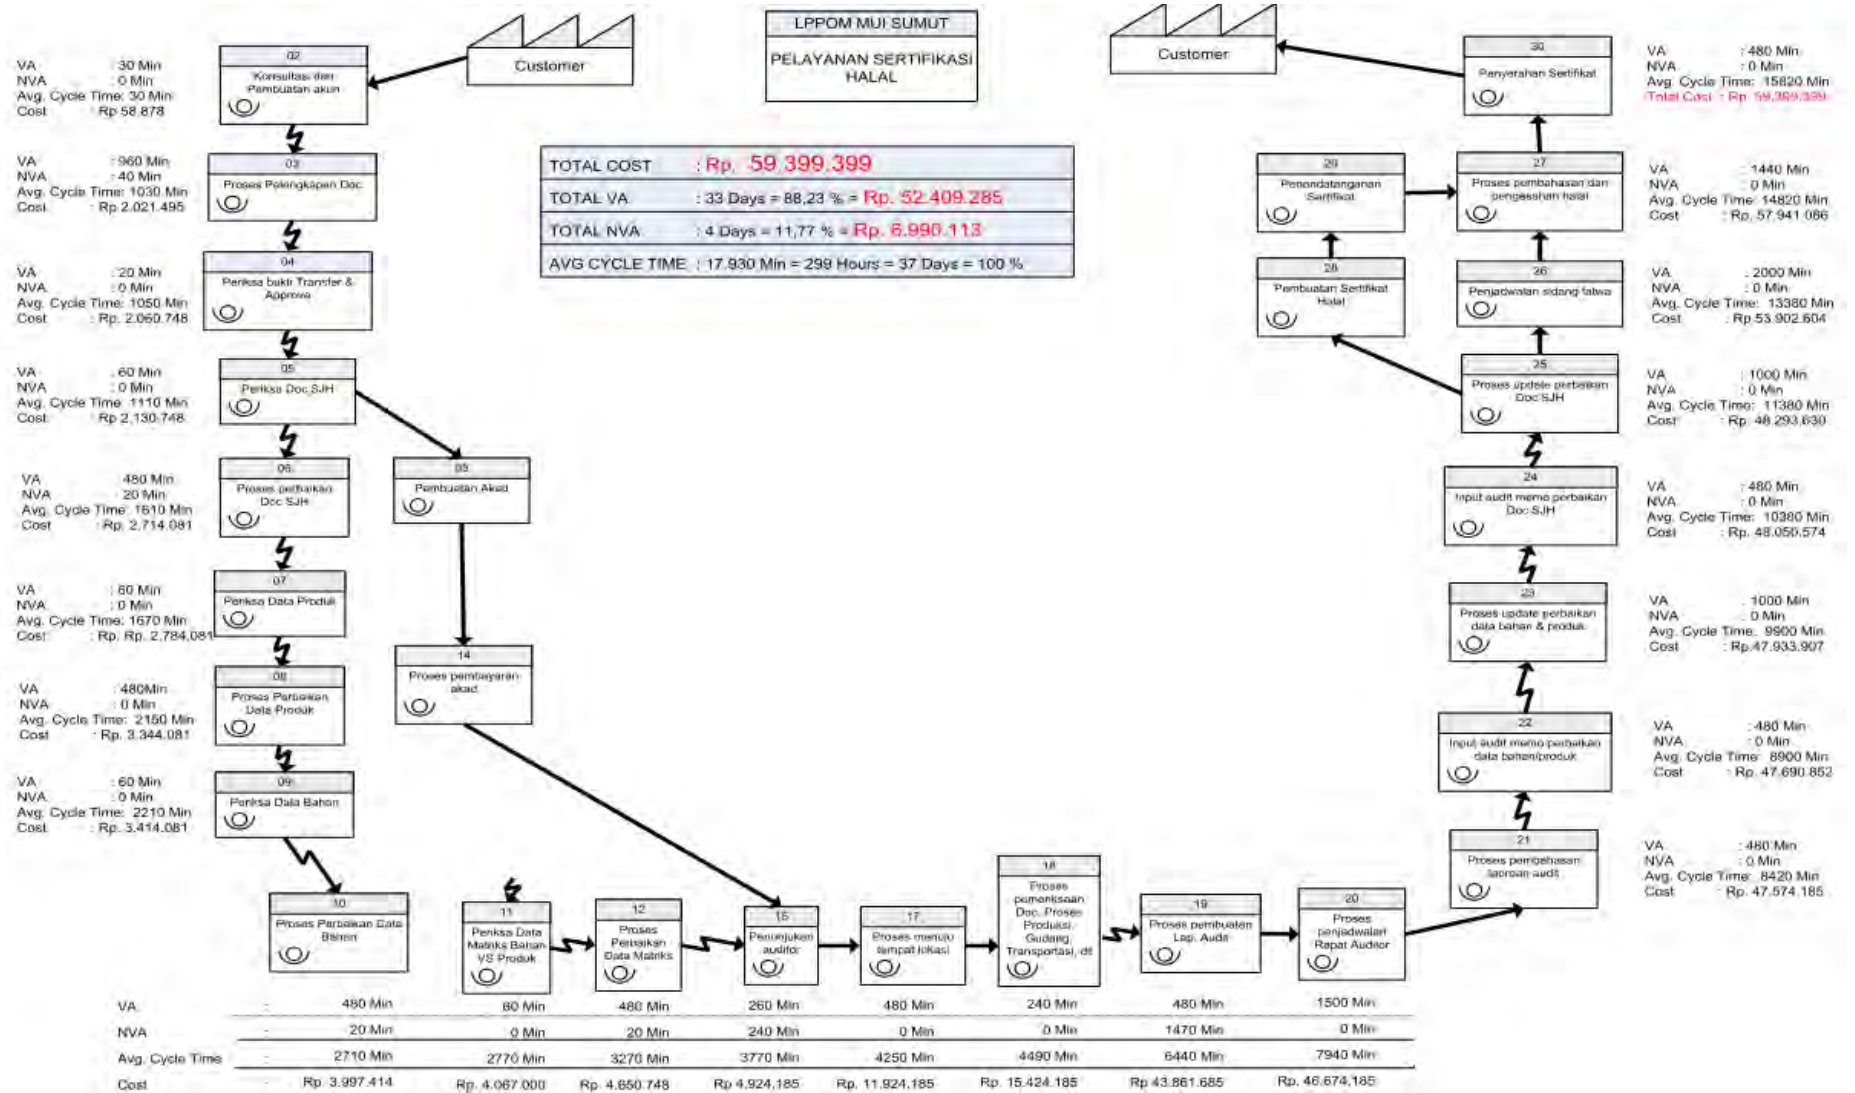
LPPOM MUI SUMUT

PELAYANAN SERTIFIKASI HALAL

Customer

Customer

VA : 30 Min
NVA : 0 Min
Avg. Cycle Time: 30 Min
Cost : Rp 58.878

02
Konsultasi dan Pembuatan akun

VA : 960 Min
NVA : 40 Min
Avg. Cycle Time: 1030 Min
Cost : Rp 2.021.495

03
Proses Pelengkapan Doc

VA : 20 Min
NVA : 0 Min
Avg. Cycle Time: 1050 Min
Cost : Rp. 2.060.748

04
Periksa bukti Transfer & Approve

VA : 60 Min
NVA : 0 Min
Avg. Cycle Time: 1110 Min
Cost : Rp 2.130.748

05
Periksa Doc SJH

VA : 480 Min
NVA : 20 Min
Avg. Cycle Time: 1610 Min
Cost : Rp. 2.714.081

06
Proses perbaikan Doc SJH

13
Pembuatan Akad

VA : 60 Min
NVA : 0 Min
Avg. Cycle Time: 1670 Min
Cost : Rp. Rp. 2.784.081

07
Periksa Data Produk

VA : 480Min
NVA : 0 Min
Avg. Cycle Time: 2150 Min
Cost : Rp. 3.344.081

08
Proses Perbaikan Data Produk

14
Proses pembayaran akad

VA : 60 Min
NVA : 0 Min
Avg. Cycle Time: 2210 Min
Cost : Rp. 3.414.081

09
Periksa Data Bahan

10
Proses Perbaikan Data Bahan

11
Periksa Data Matriks Bahan VS Produk

12
Proses Perbaikan Data Matriks

15
Penunjukan auditor

17
Proses menuju tempat lokasi

18
Proses pemeriksaan Doc, Proses Produksi, Gudang, Transportasi, dll

19
Proses pembuatan Lap. Audit

20
Proses penjadwalan Rapat Auditor

TOTAL COST : Rp. 59.399.399
TOTAL VA : 33 Days = 88,23 % = Rp. 52.409.285
TOTAL NVA : 4 Days = 11,77 % = Rp. 6.990.113
AVG CYCLE TIME : 17.930 Min = 299 Hours = 37 Days = 100 %

30
Penyerahan Sertifikat

VA : 480 Min
NVA : 0 Min
Avg. Cycle Time: 15820 Min
Total Cost : Rp. 59.399.399

29
Penandatanganan Sertifikat

27
Proses pembahasan dan pengesahan halal

VA : 1440 Min
NVA : 0 Min
Avg. Cycle Time: 14820 Min
Cost : Rp. 57.941.066

28
Pembuatan Sertifikat Halal

26
Penjadwalan sidang fatwa

VA : 2000 Min
NVA : 0 Min
Avg. Cycle Time: 13380 Min
Cost : Rp 53.902.604

25
Proses update perbaikan Doc SJH

VA : 1000 Min
NVA : 0 Min
Avg. Cycle Time: 11380 Min
Cost : Rp. 48.293.630

24
Input audit memo perbaikan Doc SJH

VA : 480 Min
NVA : 0 Min
Avg. Cycle Time: 10380 Min
Cost : Rp. 48.050.574

23
Proses update perbaikan data bahan & produk

VA : 1000 Min
NVA : 0 Min
Avg. Cycle Time: 9900 Min
Cost : Rp.47.933.907

22
Input audit memo perbaikan data bahan/produk

VA : 480 Min
NVA : 0 Min
Avg. Cycle Time: 8900 Min
Cost : Rp. 47.690.852

21
Proses pembahasan laporan audit

VA : 480 Min
NVA : 0 Min
Avg. Cycle Time: 8420 Min
Cost : Rp. 47.574.185

| | | | | | | | | |
|---|---|---|---|---|---|---|---|---|
| VA | : 480 Min | 60 Min | 480 Min | 260 Min | 480 Min | 240 Min | 480 Min | 1500 Min |
| NVA | : 20 Min | 0 Min | 20 Min | 240 Min | 0 Min | 0 Min | 1470 Min | 0 Min |
| Avg. Cycle Time | : 2710 Min | 2770 Min | 3270 Min | 3770 Min | 4250 Min | 4490 Min | 6440 Min | 7940 Min |
| Cost | : Rp. 3.997.414 | Rp. 4.067.000 | Rp. 4.650.748 | Rp 4.924.185 | Rp. 11.924.185 | Rp. 15.424.185 | Rp 43.861.685 | Rp. 46.674.185 |